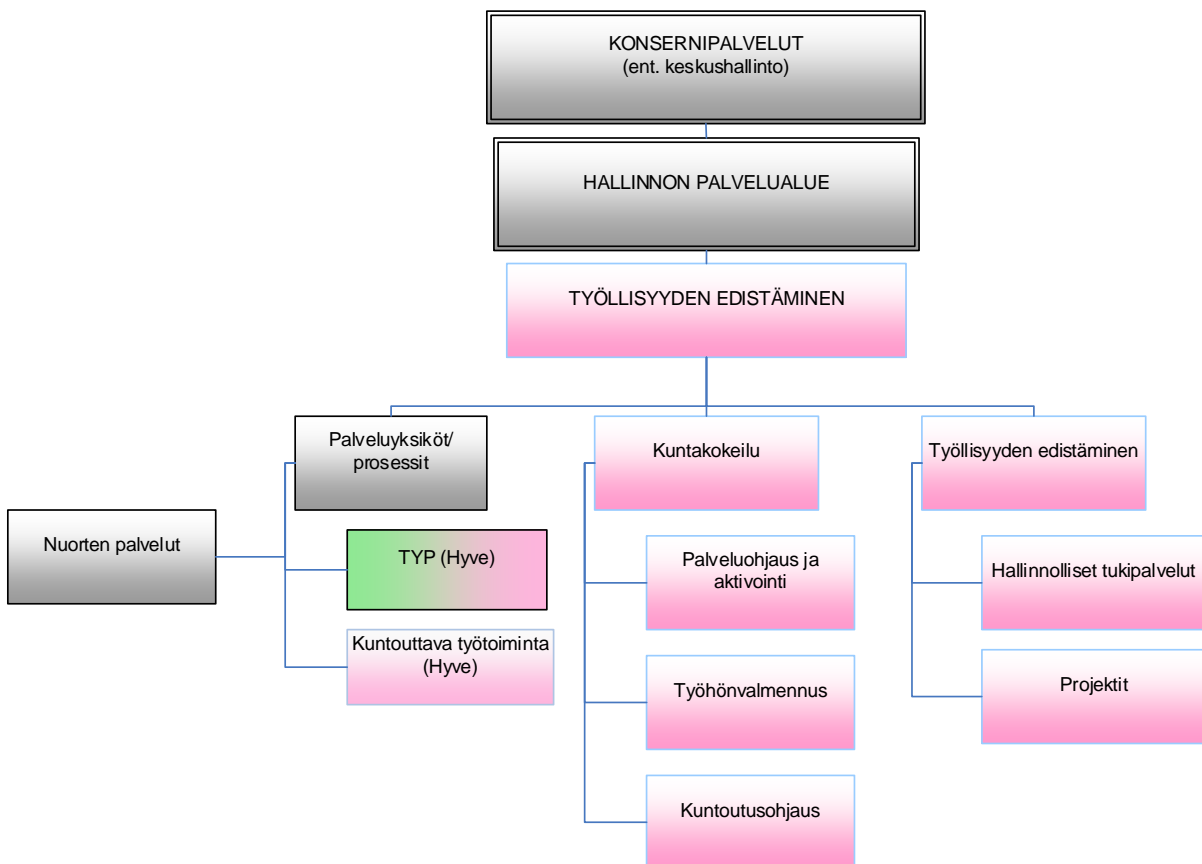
KONSERNIPALVELUT
(ent. keskushallinto)

HALLINNON PALVELUALUE

TYÖLLISYYDEN EDISTÄMINEN

Palveluyksiköt/ prosessit

Nuorten palvelut

TYP (Hyve)

Kuntouttava työtoiminta (Hyve)

Kuntakokeilu

Palveluohjaus ja aktivointi

Työhönvalmennus

Kuntoutusohjaus

Työllisyyden edistäminen

Hallinnolliset tukipalvelut

Projektit